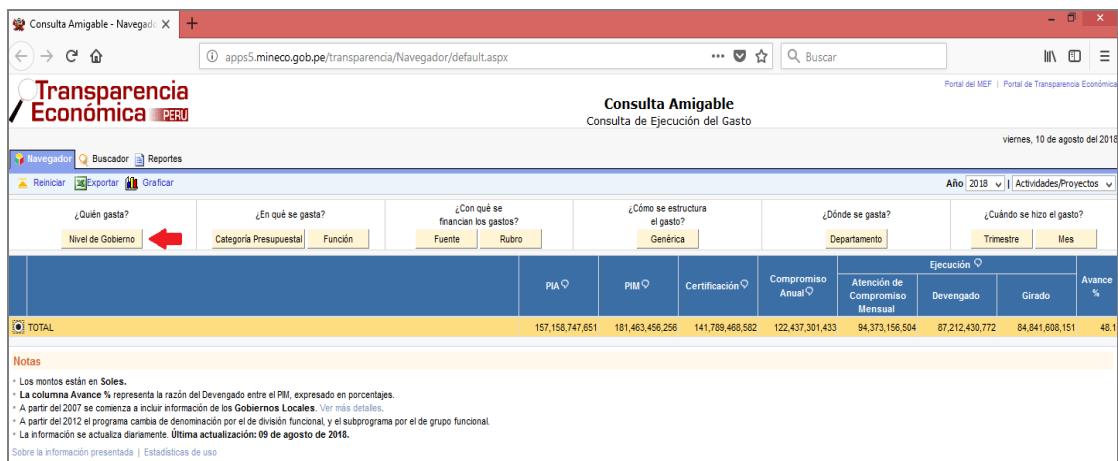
Consulta Amigable - Navegado

apps5.mineco.gob.pe/transparencia/Navegador/default.aspx

Buscar

Transparencia Económica PERU

Portal del MEF | Portal de Transparencia Económica

Consulta Amigable
Consulta de Ejecución del Gasto

viernes, 10 de agosto del 2018

Navegador Buscador Reportes

Reiniciar Exportar Graficar

Año 2018 Actividades/Proyectos

¿Quién gasta?
Nivel de Gobierno

¿En qué se gasta?
Categoría Presupuestal Función

¿Con qué se financian los gastos?
Fuente Rubro

¿Cómo se estructura el gasto?
Genérica

¿Dónde se gasta?
Departamento

¿Cuándo se hizo el gasto?
Trimestre Mes

| | PIA | PIM | Certificación | Compromiso Anual | Ejecución: Atención de Compromiso Mensual | Ejecución: Devengado | Ejecución: Girado | Avance % |
|---|---|---|---|---|---|---|---|---|
| TOTAL | 157,158,747,651 | 181,463,456,256 | 141,789,468,582 | 122,437,301,433 | 94,373,156,504 | 87,212,430,772 | 84,841,608,151 | 48.1 |

Notas

• Los montos están en Soles.
• La columna Avance % representa la razón del Devengado entre el PIM, expresado en porcentajes.
• A partir del 2007 se comienza a incluir información de los Gobiernos Locales. Ver más detalles.
• A partir del 2012 el programa cambia de denominación por el de división funcional, y el subprograma por el de grupo funcional.
• La información se actualiza diariamente. Última actualización: 09 de agosto de 2018.

Sobre la información presentada | Estadísticas de uso